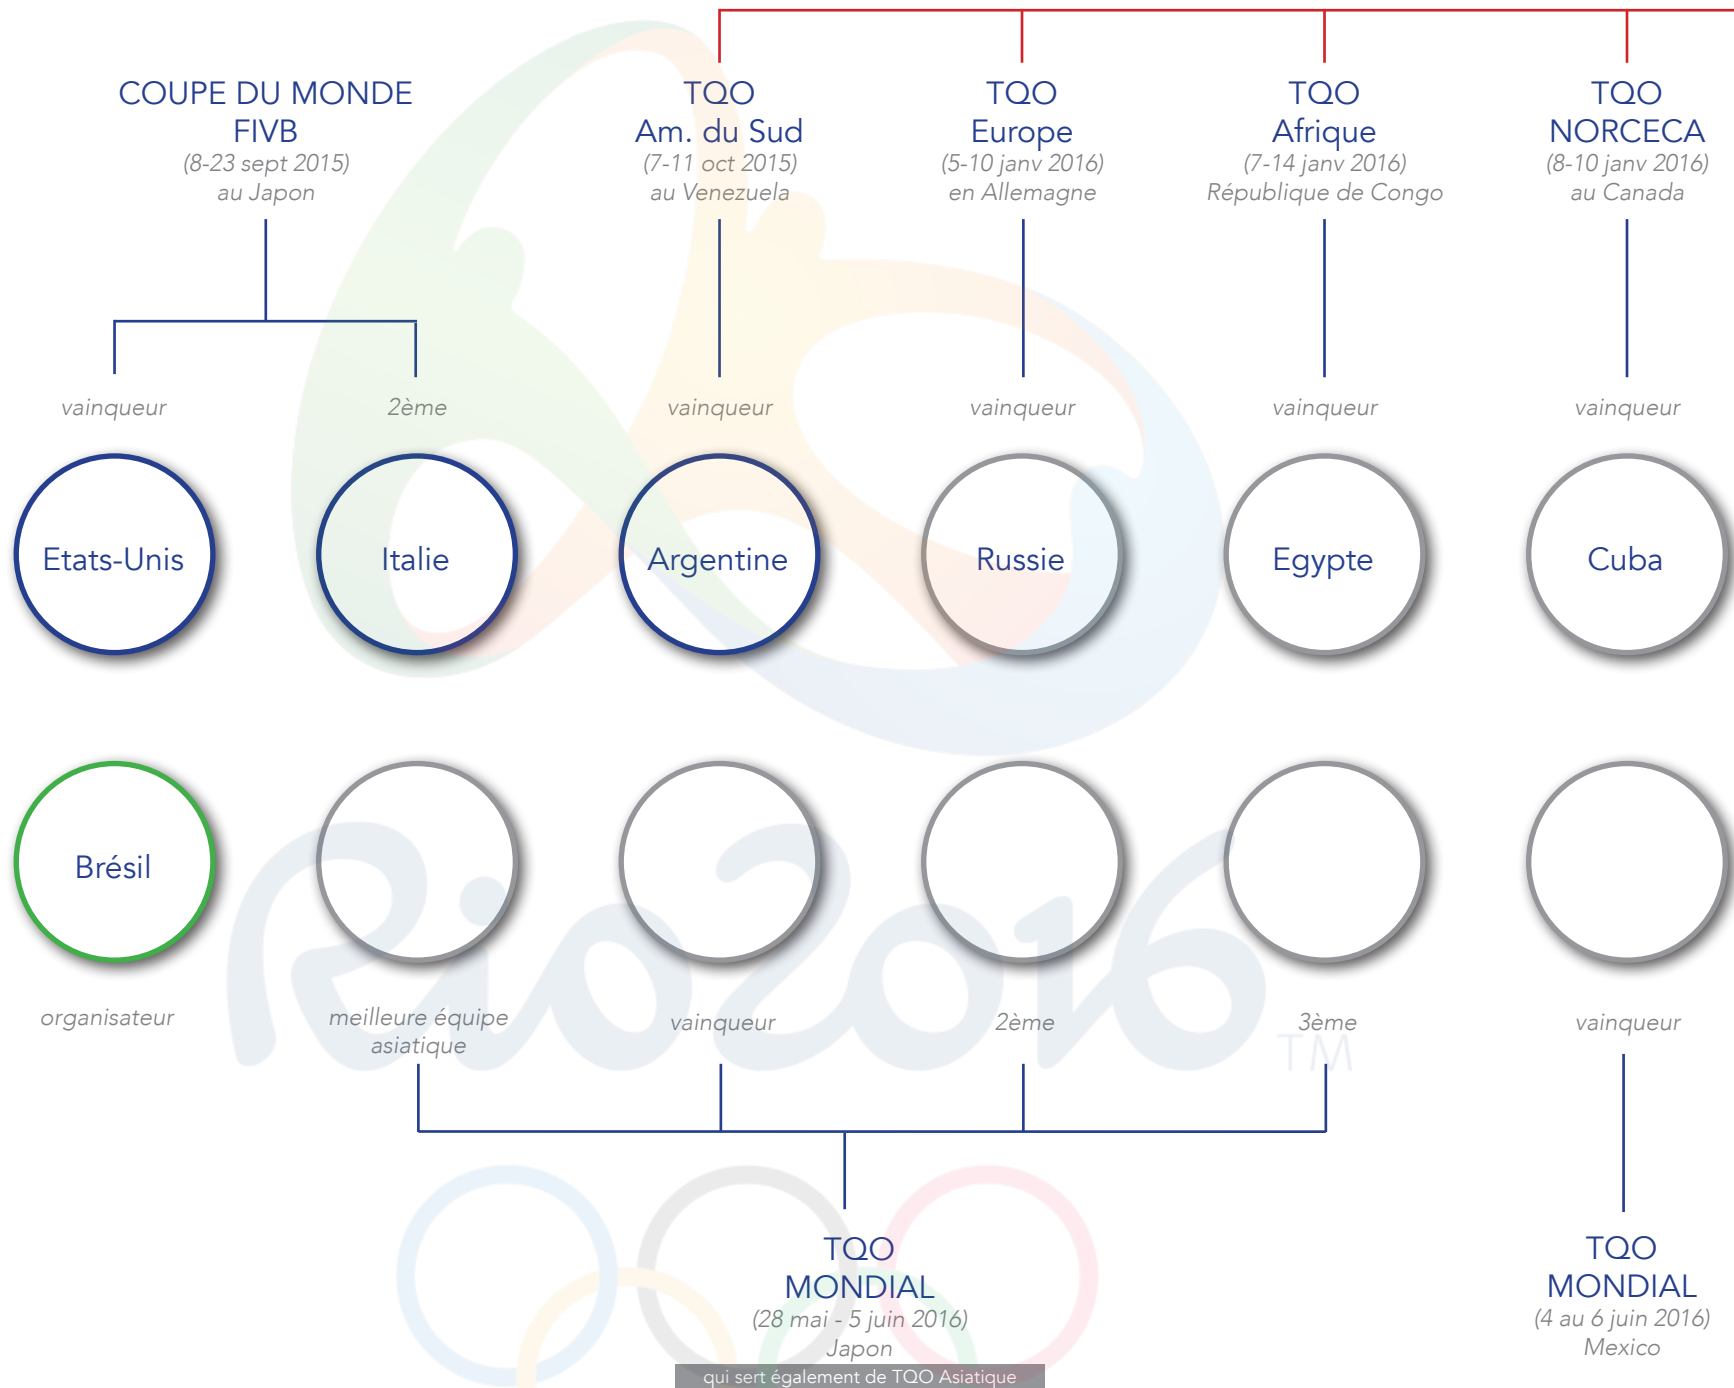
COUPE DU MONDE FIVB
(8-23 sept 2015)
au Japon

TQO
Am. du Sud
(7-11 oct 2015)
au Venezuela

TQO
Europe
(5-10 janv 2016)
en Allemagne

TQO
Afrique
(7-14 janv 2016)
République de Congo

TQO
NORCECA
(8-10 janv 2016)
au Canada

vainqueur

2ème

vainqueur

vainqueur

vainqueur

vainqueur

Etats-Unis

Italie

Argentine

Russie

Egypte

Cuba

Brésil

organisateur

meilleure équipe asiatique

vainqueur

2ème

3ème

vainqueur

TQO
MONDIAL
(28 mai - 5 juin 2016)
Japon
qui sert également de TQO Asiatique

TQO
MONDIAL
(4 au 6 juin 2016)
Mexico